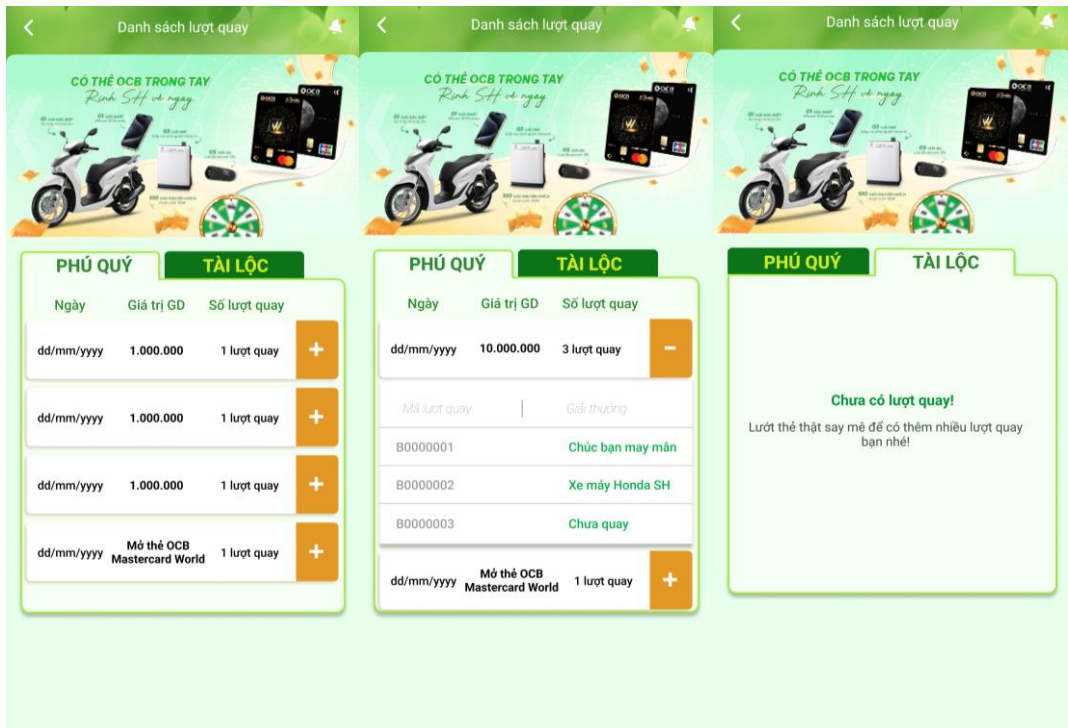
Danh sách lượt quay

CÓ THẺ OCB TRONG TAY
Rinh SH về ngay

PHÚ QUÝ
TÀI LỘC

| Ngày | Giá trị GD | Số lượt quay |
|---|---|---|
| dd/mm/yyyy | 1.000.000 | 1 lượt quay |
| dd/mm/yyyy | 1.000.000 | 1 lượt quay |
| dd/mm/yyyy | 1.000.000 | 1 lượt quay |
| dd/mm/yyyy | Mở thẻ OCB Mastercard World | 1 lượt quay |

Danh sách lượt quay

CÓ THẺ OCB TRONG TAY
Rinh SH về ngay

PHÚ QUÝ
TÀI LỘC

| Ngày | Giá trị GD | Số lượt quay |
|---|---|---|
| dd/mm/yyyy | 10.000.000 | 3 lượt quay |

| Mã lượt quay | Giải thưởng |
|---|---|
| B0000001 | Chúc bạn may mắn |
| B0000002 | Xe máy Honda SH |
| B0000003 | Chưa quay |

| dd/mm/yyyy | Mở thẻ OCB Mastercard World | 1 lượt quay |
|---|---|---|

Danh sách lượt quay

CÓ THẺ OCB TRONG TAY
Rinh SH về ngay

PHÚ QUÝ
TÀI LỘC

Chưa có lượt quay!
Lướt thẻ thật say mê để có thêm nhiều lượt quay bạn nhé!